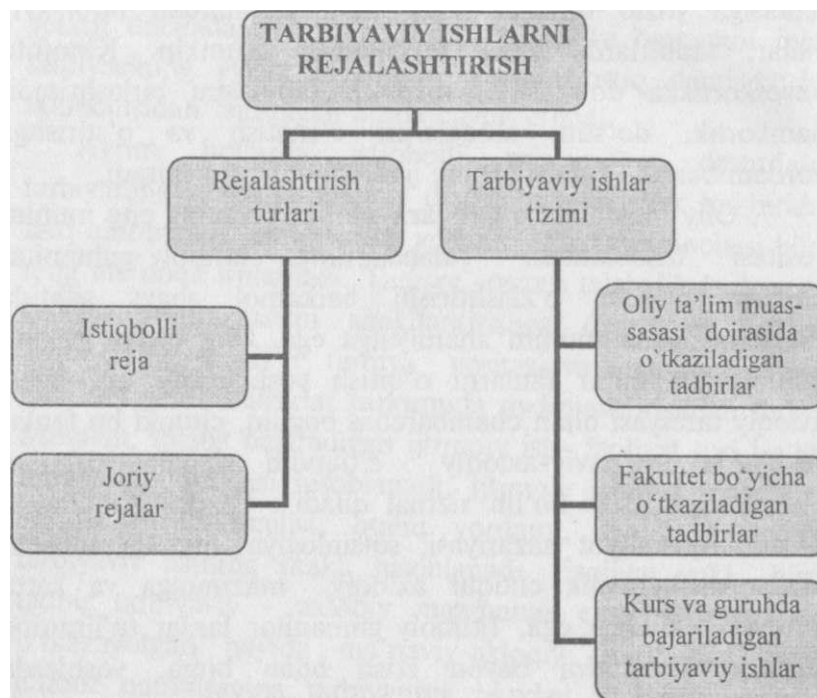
TARBIYAVIY ISHLARNI REJALASHTIRISH

Rejalashtirish turlari

Tarbiyaviy ishlar tizimi

Istiqbolli reja

Joriy rejalar

Oliy ta'lim muassasasi doirasida o'tkaziladigan tadbirlar

Fakultet bo'yicha o'tkaziladigan tadbirlar

Kurs va guruhda bajariladigan tarbiyaviy ishlar